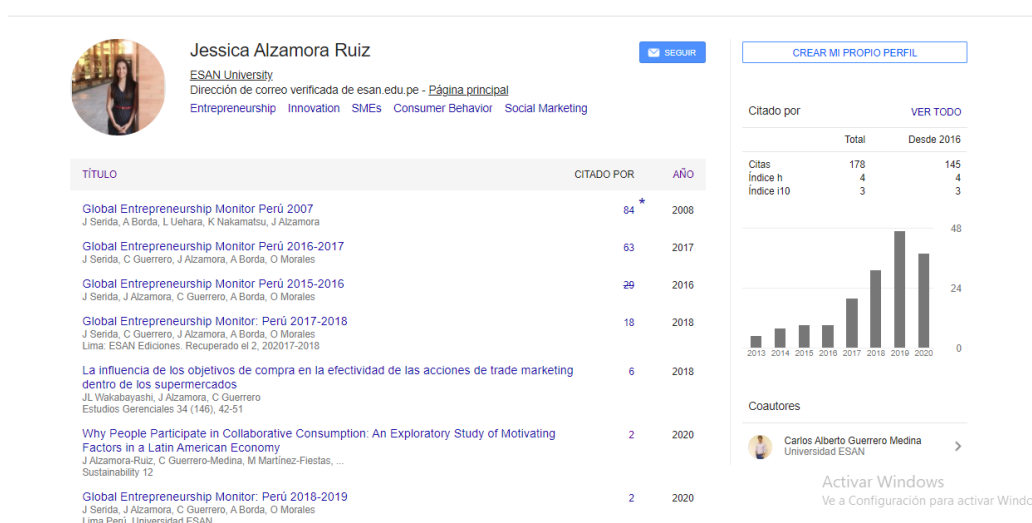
Jessica Alzamora Ruiz
ESAN University
Dirección de correo verificada de esan.edu.pe - Página principal
Entrepreneurship Innovation SMEs Consumer Behavior Social Marketing

SEGUIR

CREAR MI PROPIO PERFIL

| TÍTULO | CITADO POR | AÑO |
|---|---|---|
| Global Entrepreneurship Monitor Perú 2007<br>J Serida, A Borda, L Uehara, K Nakamatsu, J Alzamora | 84 * | 2008 |
| Global Entrepreneurship Monitor Perú 2016-2017<br>J Serida, C Guerrero, J Alzamora, A Borda, O Morales | 63 | 2017 |
| Global Entrepreneurship Monitor Perú 2015-2016<br>J Serida, J Alzamora, C Guerrero, A Borda, O Morales | 29 | 2016 |
| Global Entrepreneurship Monitor: Perú 2017-2018<br>J Serida, C Guerrero, J Alzamora, A Borda, O Morales<br>Lima: ESAN Ediciones. Recuperado el 2, 202017-2018 | 18 | 2018 |
| La influencia de los objetivos de compra en la efectividad de las acciones de trade marketing dentro de los supermercados<br>JL Wakabayashi, J Alzamora, C Guerrero<br>Estudios Gerenciales 34 (146), 42-51 | 6 | 2018 |
| Why People Participate in Collaborative Consumption: An Exploratory Study of Motivating Factors in a Latin American Economy<br>J Alzamora-Ruiz, C Guerrero-Medina, M Martinez-Fiestas, ...<br>Sustainability 12 | 2 | 2020 |
| Global Entrepreneurship Monitor: Perú 2018-2019<br>J Serida, J Alzamora, C Guerrero, A Borda, O Morales<br>Lima Perú, Universidad ESAN | 2 | 2020 |

Citado por VER TODO

| | Total | Desde 2016 |
|---|---|---|
| Citas | 178 | 145 |
| Índice h | 4 | 4 |
| Índice i10 | 3 | 3 |

48
24
0
2013 2014 2015 2016 2017 2018 2019 2020

Coautores
Carlos Alberto Guerrero Medina
Universidad ESAN

Activar Windows
Ve a Configuración para activar Windo